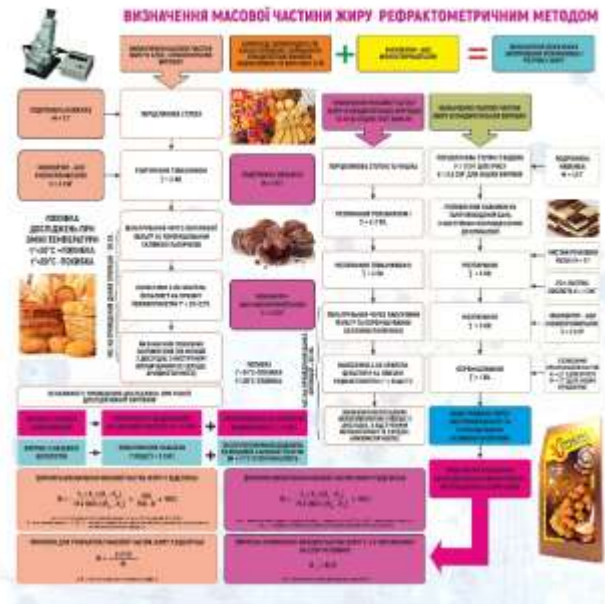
ВИЗНАЧЕННЯ МАСОВОЇ ЧАСТИНИ ЖИРУ РЕФРАКТОМЕТРИЧНИМ МЕТОДОМ

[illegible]

+

=

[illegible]

ПОДРІБНЕННЯ ПРОБИ

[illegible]

ПОВІЛЬНА ДЕСТИЛЯЦІЯ ПРИ ЗНИЖЕНІЙ ТЕМПЕРАТУРІ
t°=40°C – ПОВІЛЬНА
t°=60°C – ПОВІЛЬНА

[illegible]

ЗМІШУВАННЯ

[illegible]

$X = \frac{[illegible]}{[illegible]}$

$X = \frac{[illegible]}{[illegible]}$

$X = \frac{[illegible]}{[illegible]}$